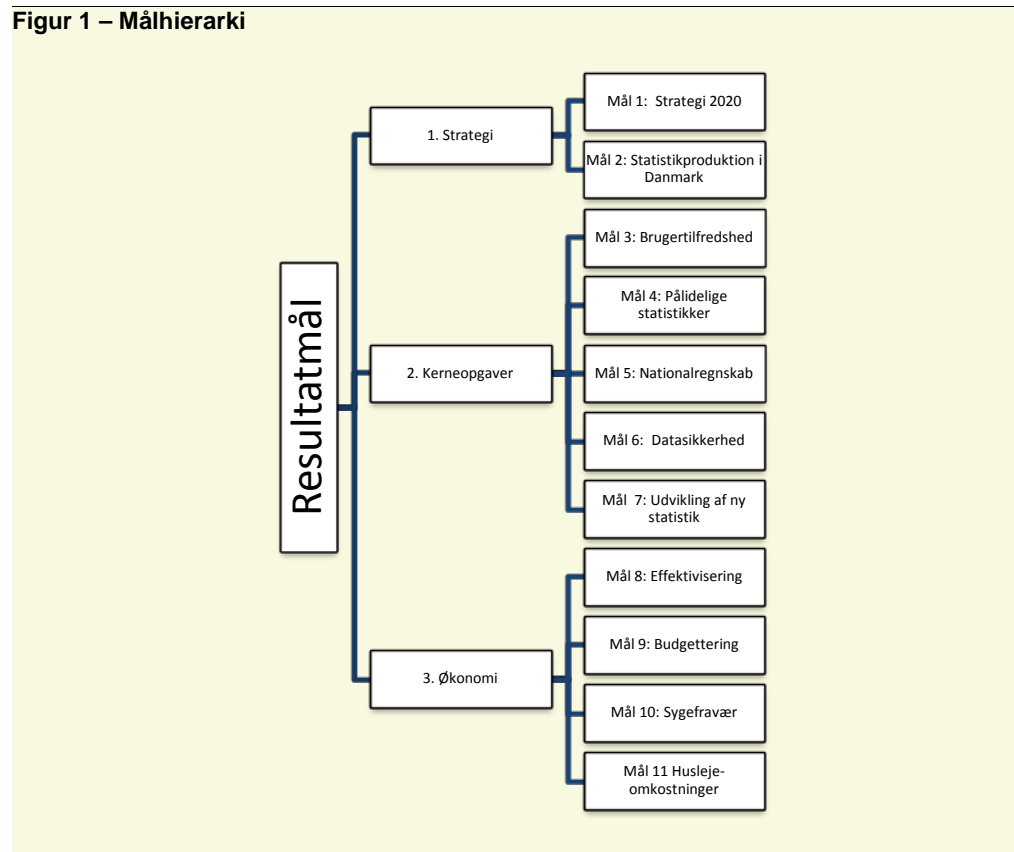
Figur 1 – Målhierarki

Resultatmål

1. Strategi

Mål 1: Strategi 2020

Mål 2: Statistikproduktion i Danmark

2. Kerneopgaver

Mål 3: Brugertilfredshed

Mål 4: Pålidelige statistikker

Mål 5: Nationalregnskab

Mål 6: Datasikkerhed

Mål 7: Udvikling af ny statistik

3. Økonomi

Mål 8: Effektivisering

Mål 9: Budgettering

Mål 10: Sygefravær

Mål 11 Husleje-omkostninger